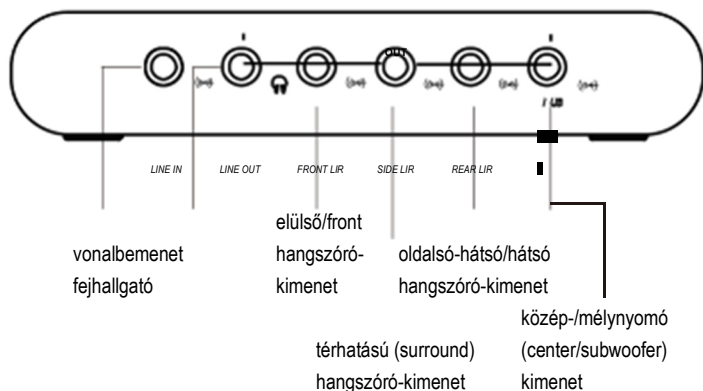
OUT

/ LB

LINE IN
LINE OUT
FRONT L/R
SIDE L/R
REAR L/R

elülső/front hangszóró-kimenet

vonalbemenet
fejhallgató

oldalsó-hátsó/hátsó hangszóró-kimenet

közép-/mélynyomó (center/subwoofer) kimenet

térhatású (surround) hangszóró-kimenet